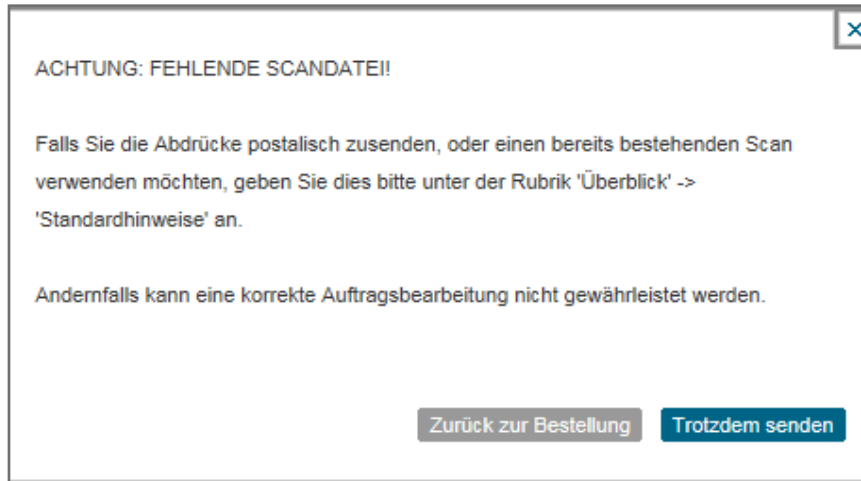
×

ACHTUNG: FEHLENDE SCANDATEI!

Falls Sie die Abdrücke postalisch zusenden, oder einen bereits bestehenden Scan verwenden möchten, geben Sie dies bitte unter der Rubrik 'Überblick' -> 'Standardhinweise' an.

Andernfalls kann eine korrekte Auftragsbearbeitung nicht gewährleistet werden.

Zurück zur Bestellung

Trotzdem senden